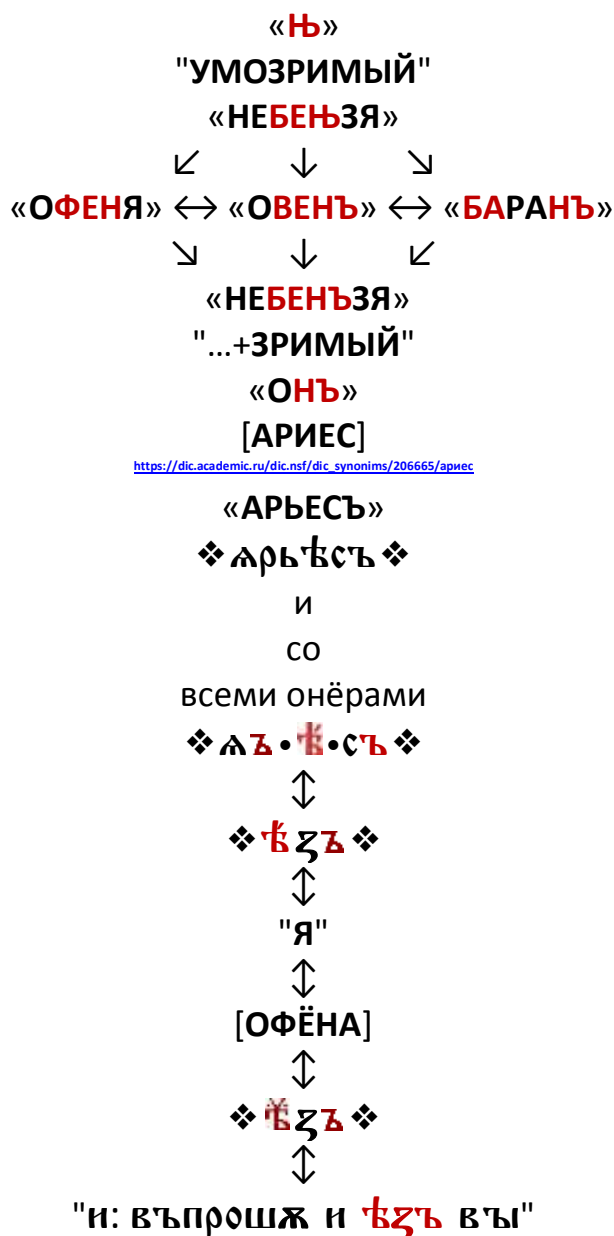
«Ѣ»
"УМОЗРИМЫЙ"
«НЕБЕѢЗЯ»
↙ ↓ ↘
«ОФЕНЯ» ↔ «ОВЕНЪ» ↔ «БАРАНЪ»
↘ ↓ ↙
«НЕБЕНЪЗЯ»
"...+ЗРИМЫЙ"
«ОНЪ»
[АРИЕС]
https://dic.academic.ru/dic.nsf/dic_synonims/206665/ариес
«АРЬЕСЪ»
❖ѫрьѣсъ❖
и
со
всеми онёрами
❖ѫъ•ѣ•съ❖
↕
❖ѣзъ❖
↕
"Я"
↕
[ОФЁНА]
↕
❖ѣзъ❖
↕
"и: въпрошѫ и ѣзъ вы"